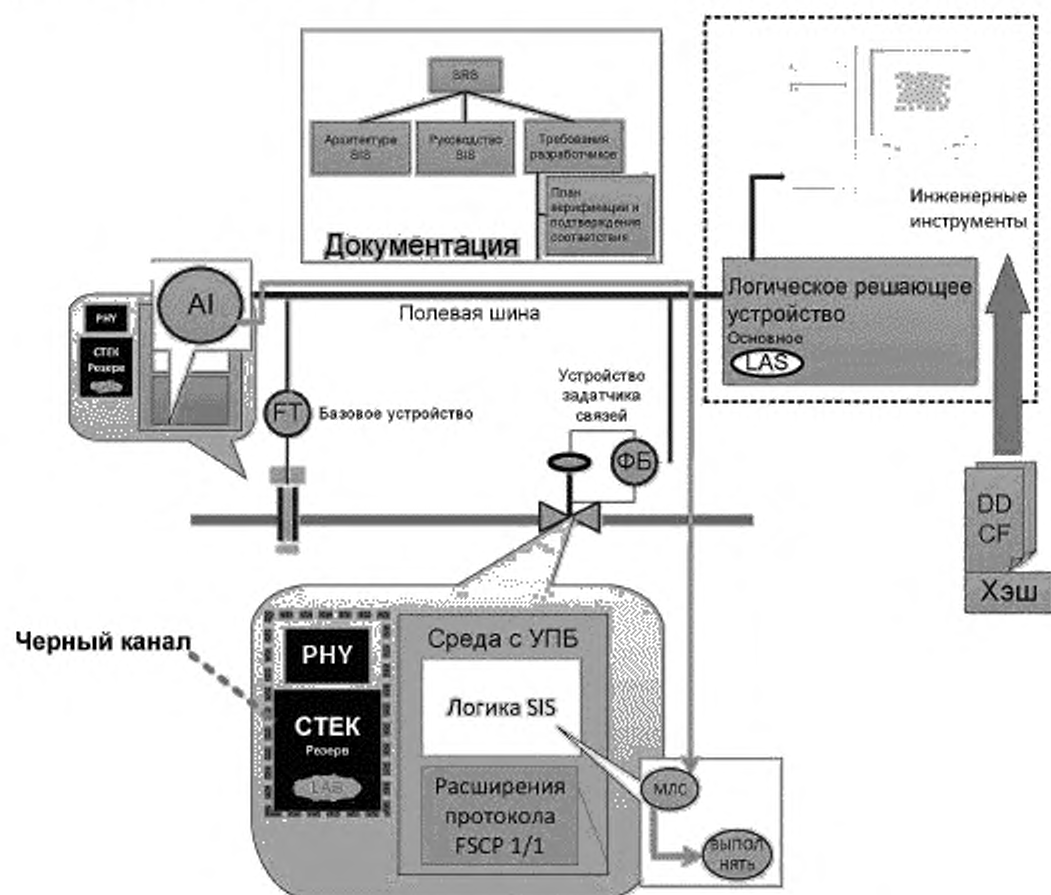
SRS

Архитектура SIS

Руководство SIS

Требования разработчиков

План верификации и подтверждения соответствия

Документация

Инженерные инструменты

PHY

СТЕК Резерв

AI

Полевая шина

Логическое решающее устройство

Основное

LAS

FT

Базовое устройство

Устройство задатчика связей

ФБ

DD CF

Хэш

Черный канал

PHY

СТЕК

Резерв

LAS

Среда с УПБ

Логика SIS

Расширения протокола FSCP 1/1

МЛС

выполнять